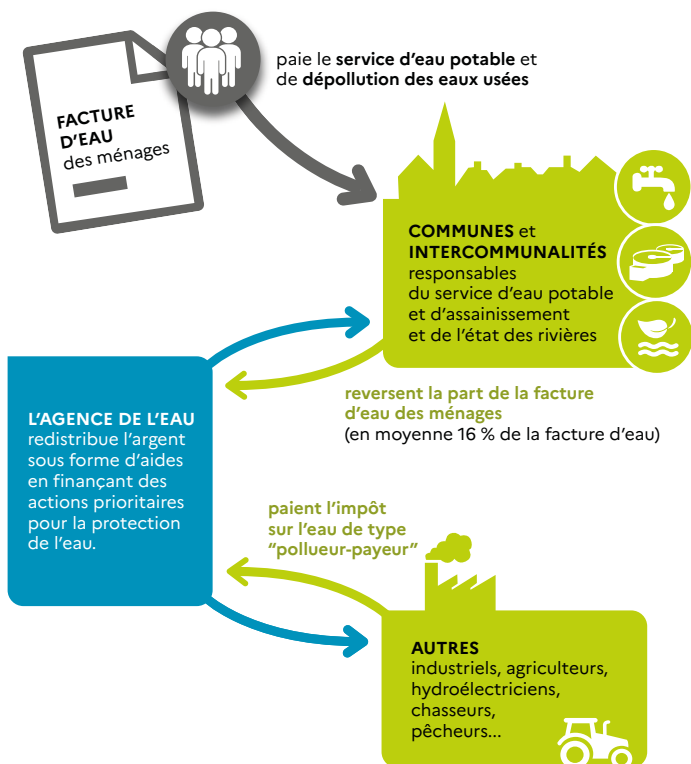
FACTURE D'EAU des ménages

paie le service d'eau potable et de dépollution des eaux usées

COMMUNES et INTERCOMMUNALITÉS responsables du service d'eau potable et d'assainissement et de l'état des rivières

reversent la part de la facture d'eau des ménages (en moyenne 16 % de la facture d'eau)

L'AGENCE DE L'EAU redistribue l'argent sous forme d'aides en finançant des actions prioritaires pour la protection de l'eau.

paient l'impôt sur l'eau de type "pollueur-payeur"

AUTRES industriels, agriculteurs, hydroélectriciens, chasseurs, pêcheurs...